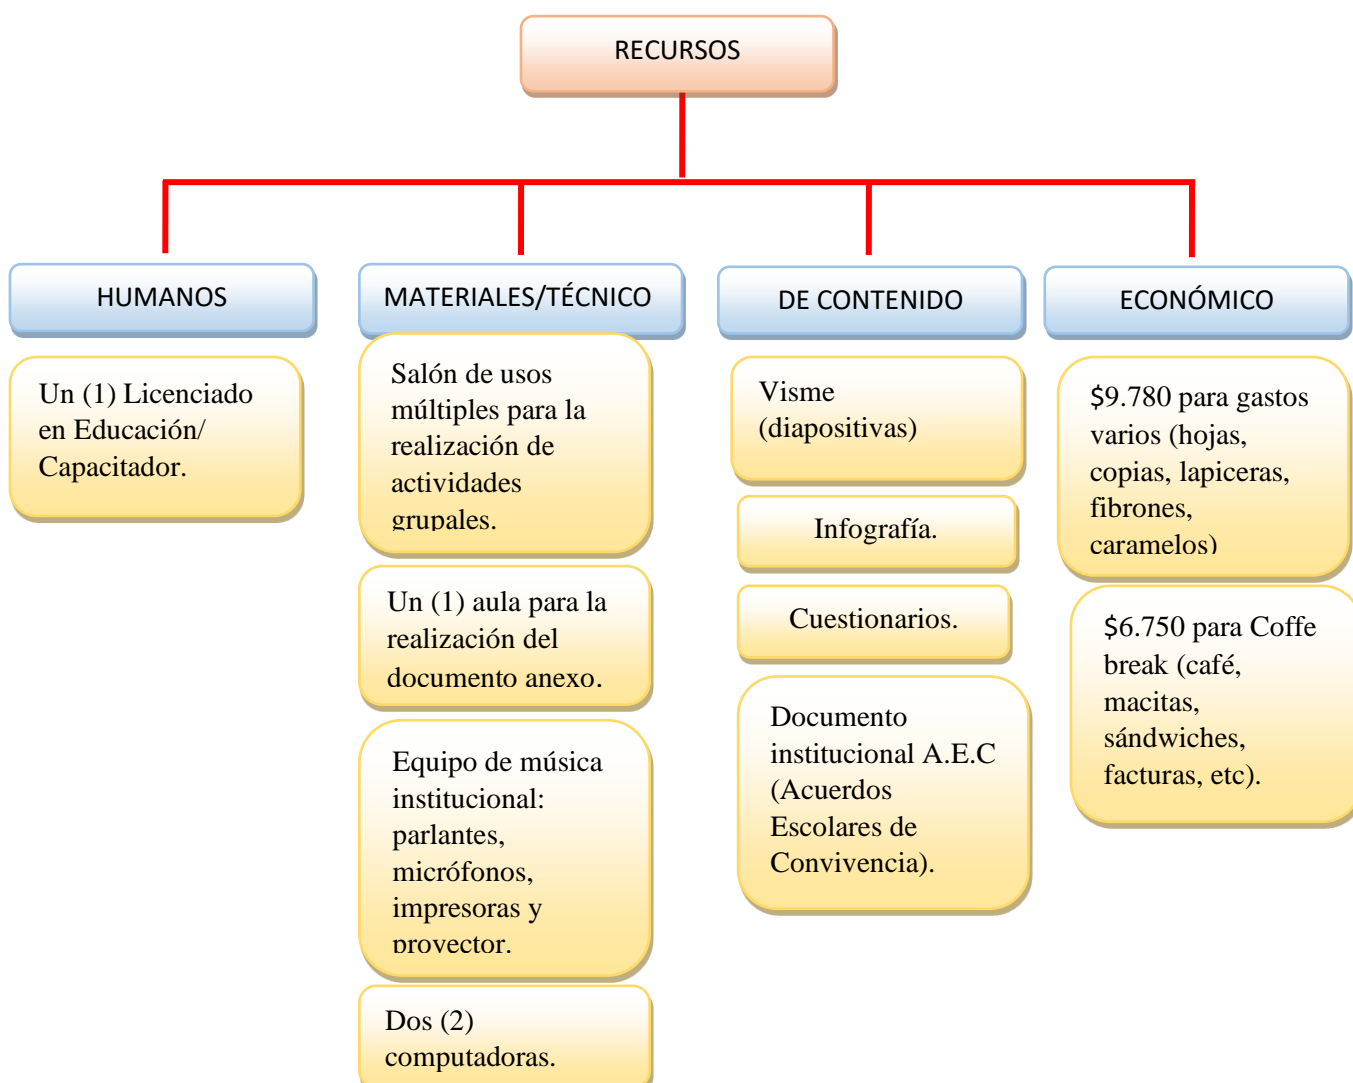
RECURSOS

HUMANOS

Un (1) Licenciado en Educación/ Capacitador.

MATERIALES/TÉCNICO

Salón de usos múltiples para la realización de actividades grupales.

Un (1) aula para la realización del documento anexo.

Equipo de música institucional: parlantes, micrófonos, impresoras y proyector.

Dos (2) computadoras.

DE CONTENIDO

Visme (diapositivas)

Infografía.

Cuestionarios.

Documento institucional A.E.C (Acuerdos Escolares de Convivencia).

ECONÓMICO

$9.780 para gastos varios (hojas, copias, lapiceras, fibrones, caramelos)

$6.750 para Coffe break (café, macitas, sándwiches, facturas, etc).